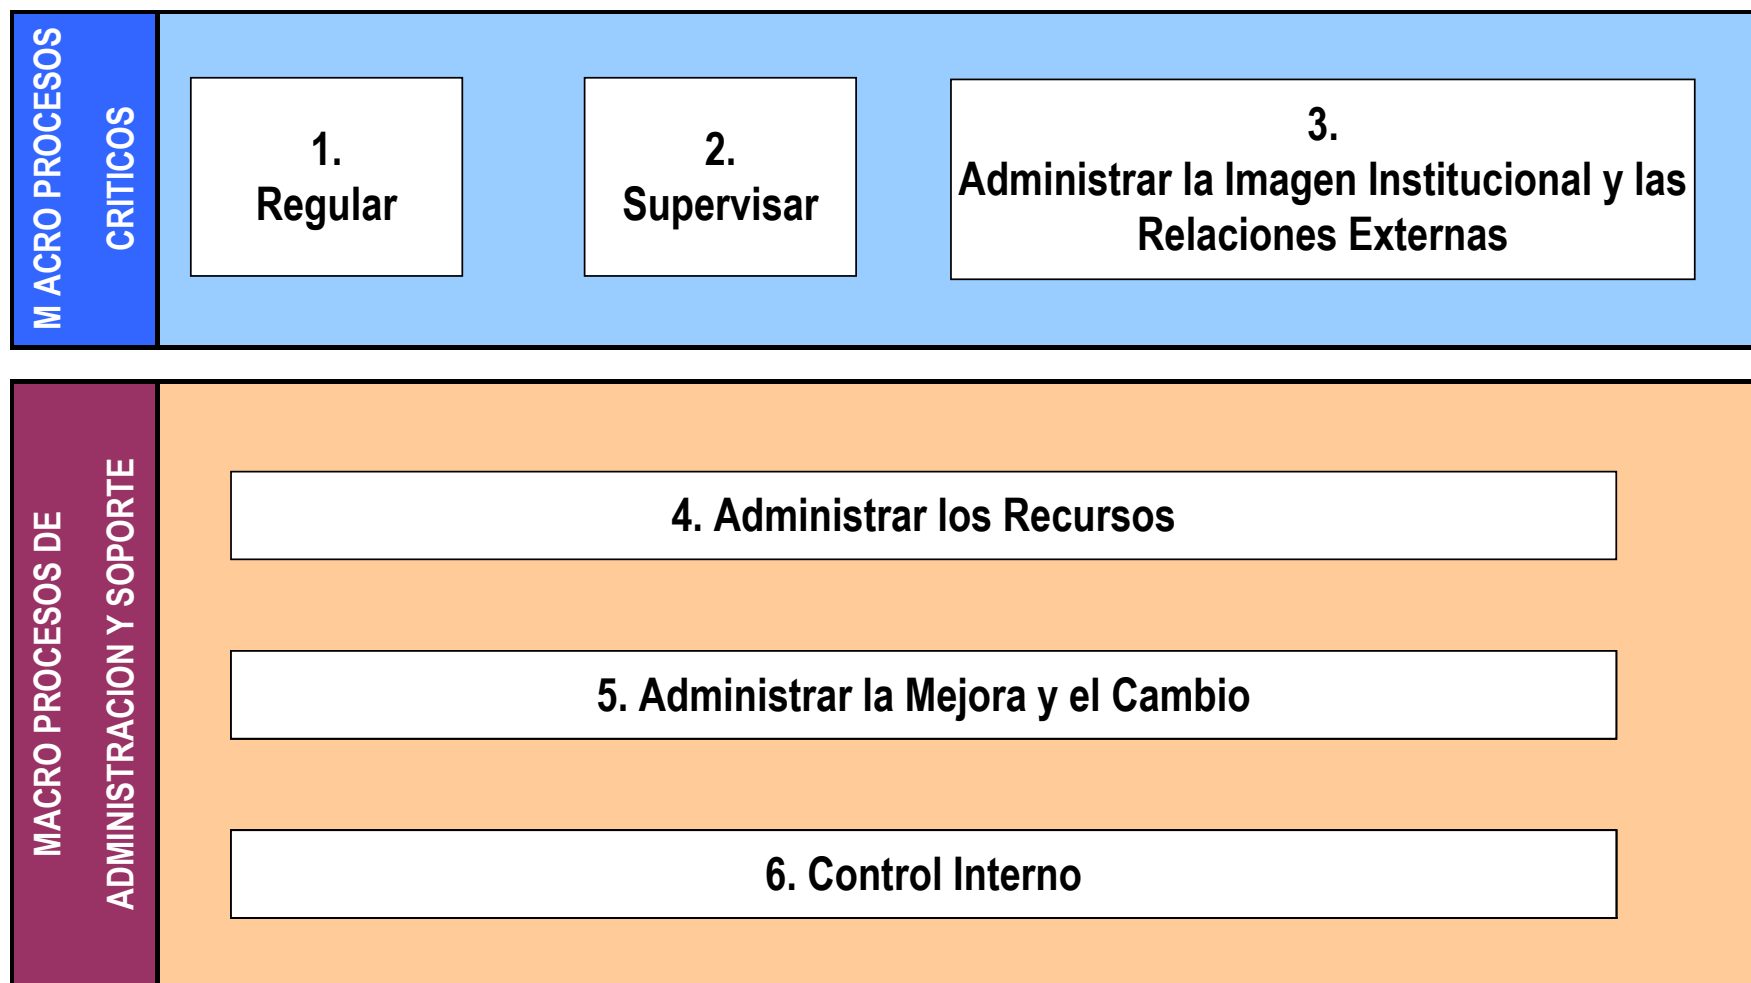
M ACRO PROCESOS CRITICOS

1. Regular

2. Supervisar

3. Administrar la Imagen Institucional y las Relaciones Externas

MACRO PROCESOS DE ADMINISTRACION Y SOPORTE

4. Administrar los Recursos

5. Administrar la Mejora y el Cambio

6. Control Interno